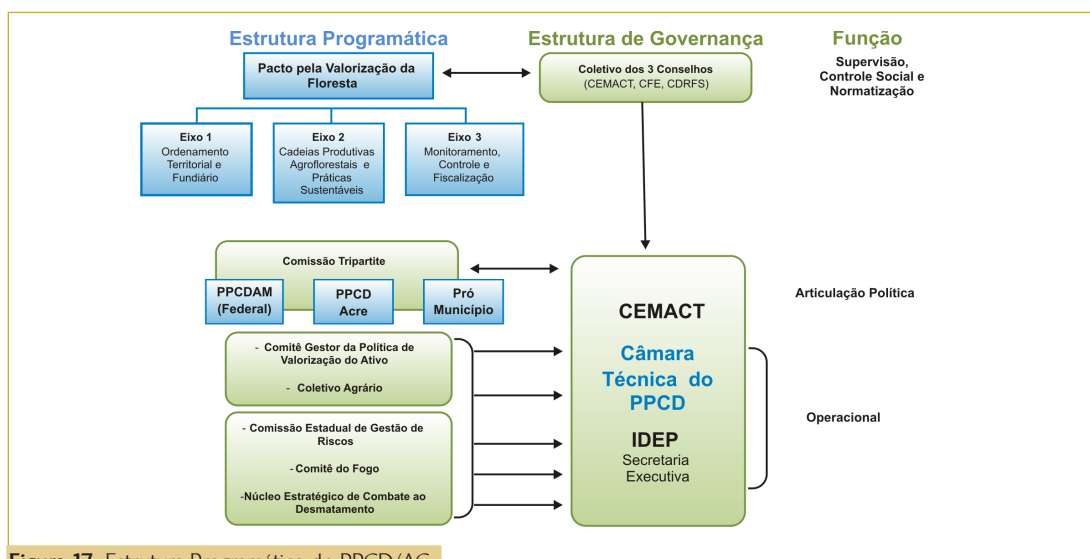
Estrutura Programática

Estrutura de Governança

Função

Pacto pela Valorização da Floresta

Coletivo dos 3 Conselhos (CEMACT, CFE, CDRFS)

Supervisão, Controle Social e Normatização

Eixo 1
Ordenamento Territorial e Fundiário

Eixo 2
Cadeias Produtivas Agroflorestais e Práticas Sustentáveis

Eixo 3
Monitoramento, Controle e Fiscalização

Comissão Tripartite

PPCDAM (Federal)

PPCD Acre

Pró Município

Articulação Política

CEMACT

Câmara Técnica do PPCD

IDEP
Secretaria Executiva

- Comitê Gestor da Política de Valorização do Ativo

- Coletivo Agrário

Operacional

- Comissão Estadual de Gestão de Riscos

- Comitê do Fogo

-Núcleo Estratégico de Combate ao Desmatamento

Figura 17. Estrutura Programática do PPCD/AC